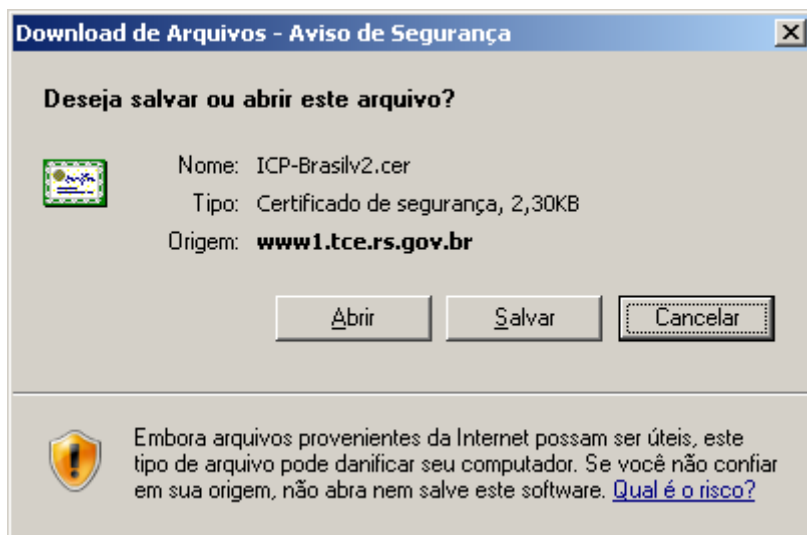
Download de Arquivos - Aviso de Segurança

Deseja salvar ou abrir este arquivo?

Nome: ICP-Brasilv2.cer

Tipo: Certificado de segurança, 2,30KB

Origem: www1.tce.rs.gov.br

Abrir

Salvar

Cancelar

Embora arquivos provenientes da Internet possam ser úteis, este tipo de arquivo pode danificar seu computador. Se você não confiar em sua origem, não abra nem salve este software. Qual é o risco?